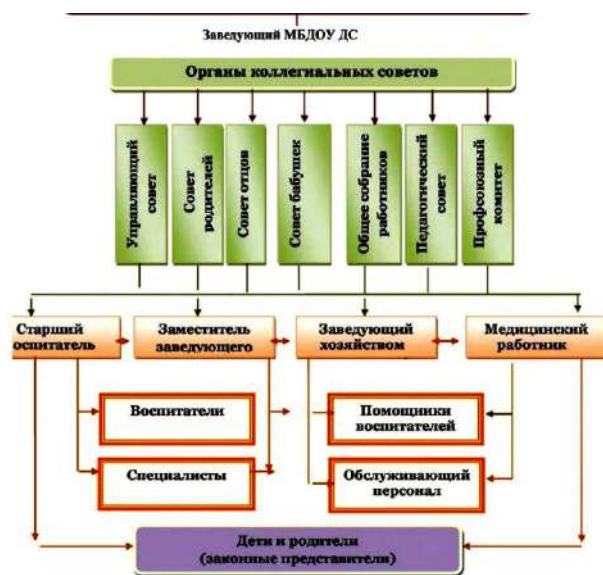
Заведующий МБДОУ ДС

Органы коллегиальных советов

Управляющий совет

Совет родителей

Совет отцов

Совет бабушек

Общее собрание работников

Педагогический совет

Профсоюзный комитет

Старший воспитатель

Заместитель заведующего

Заведующий хозяйством

Медицинский работник

Воспитатели

Помощники воспитателей

Специалисты

Обслуживающий персонал

Дети и родители (законные представители)